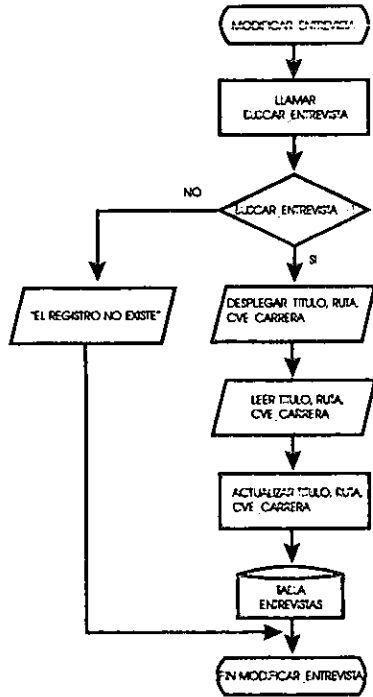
MODIFICAR ENTREVISTA

LLAMAR
BUSCAR_ENTREVISTA

NO

BUSCAR_ENTREVISTA

SI

"EL REGISTRO NO EXISTE"

DESPLEGAR TITULO, RUTA, CVE_CARRERA

LEER TITULO, RUTA, CVE_CARRERA

ACTUALIZAR TITULO, RUTA, CVE_CARRERA

TABLA
ENTREVISTAS

FIN MODIFICAR_ENTREVISTA